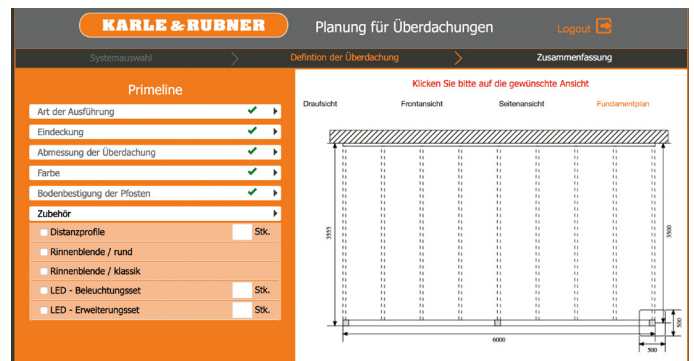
KARLE & RUBNER

Planung für Überdachungen

Logout

Systemauswahl

Defintion der Überdachung

Zusammenfassung

Primeline

Art der Ausführung

Eindeckung

Abmessung der Überdachung

Farbe

Bodenbestigung der Pfosten

Zubehör

Distanzprofile Stk.

Rinnenblende / rund

Rinnenblende / klassik

LED - Beleuchtungsset Stk.

LED - Erweiterungsset Stk.

Klicken Sie bitte auf die gewünschte Ansicht

Draufsicht

Frontansicht

Seitenansicht

Fundamentplan

3555

3500

6000

500

500